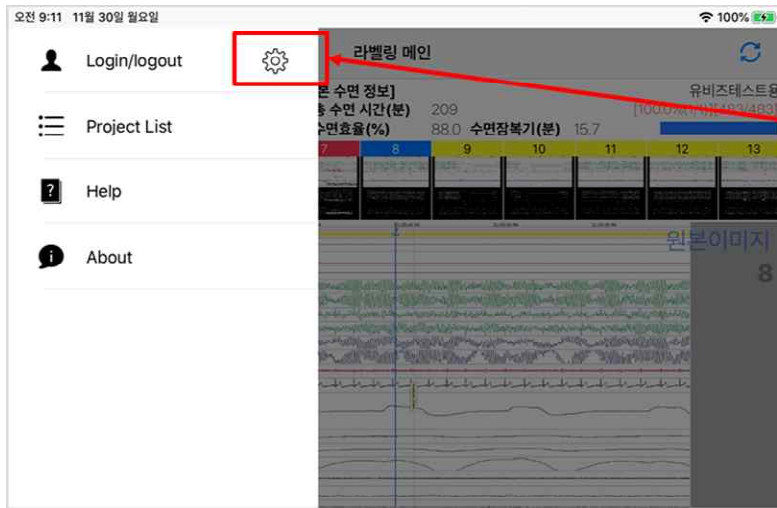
오전 9:11 11월 30일 월요일

100%

Login/logout

Project List

Help

About

라벨링 메인

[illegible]본 수면 정보]

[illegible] 수면 시간(분) 209

수면효율(%) 88.0 수면잠복기(분) 15.7

유비즈테스트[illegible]

[100.0%] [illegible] [483/483]

7 8 9 10 11 12 13

원본이미지

8